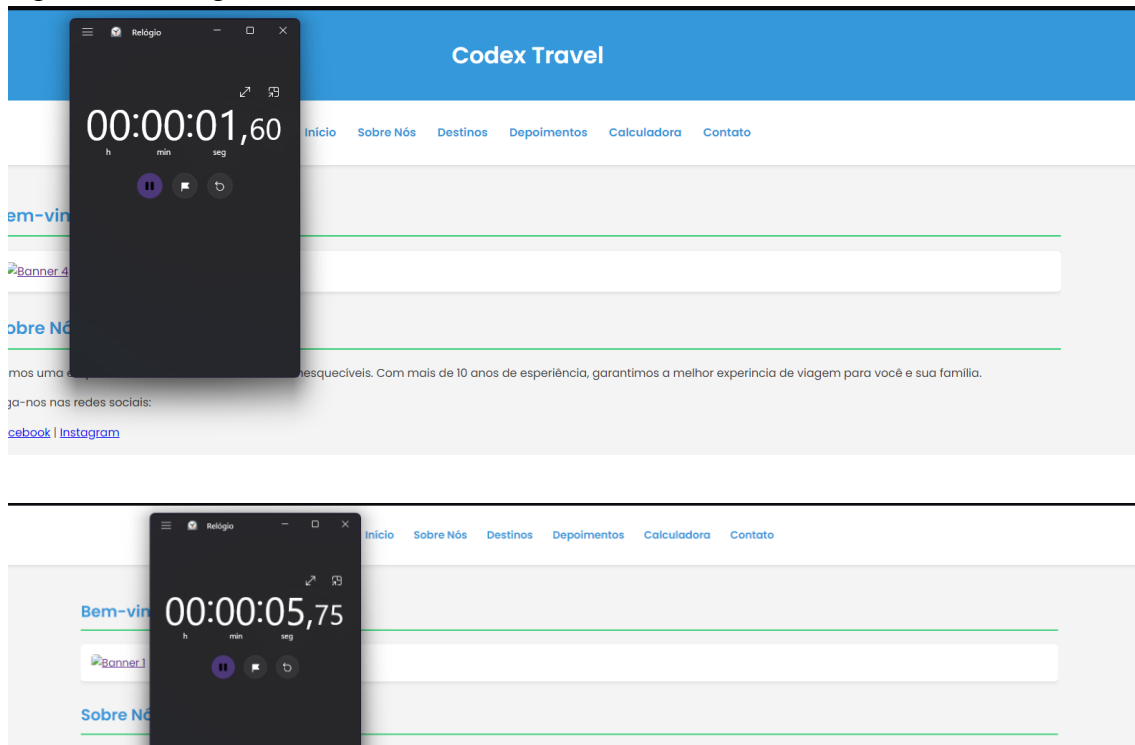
Relógio

00:00:01,60
h min seg

Codex Travel

Início Sobre Nós Destinos Depoimentos Calculadora Contato

em-vin

Banner 4

obre Nó

mos uma e nesqueciveis. Com mais de 10 anos de esperiência, garantimos a melhor experincia de viagem para você e sua família.

ga-nos nas redes sociais:

cebook | Instagram

Relógio

00:00:05,75
h min seg

Início Sobre Nós Destinos Depoimentos Calculadora Contato

Bem-vin

Banner 1

Sobre Nó